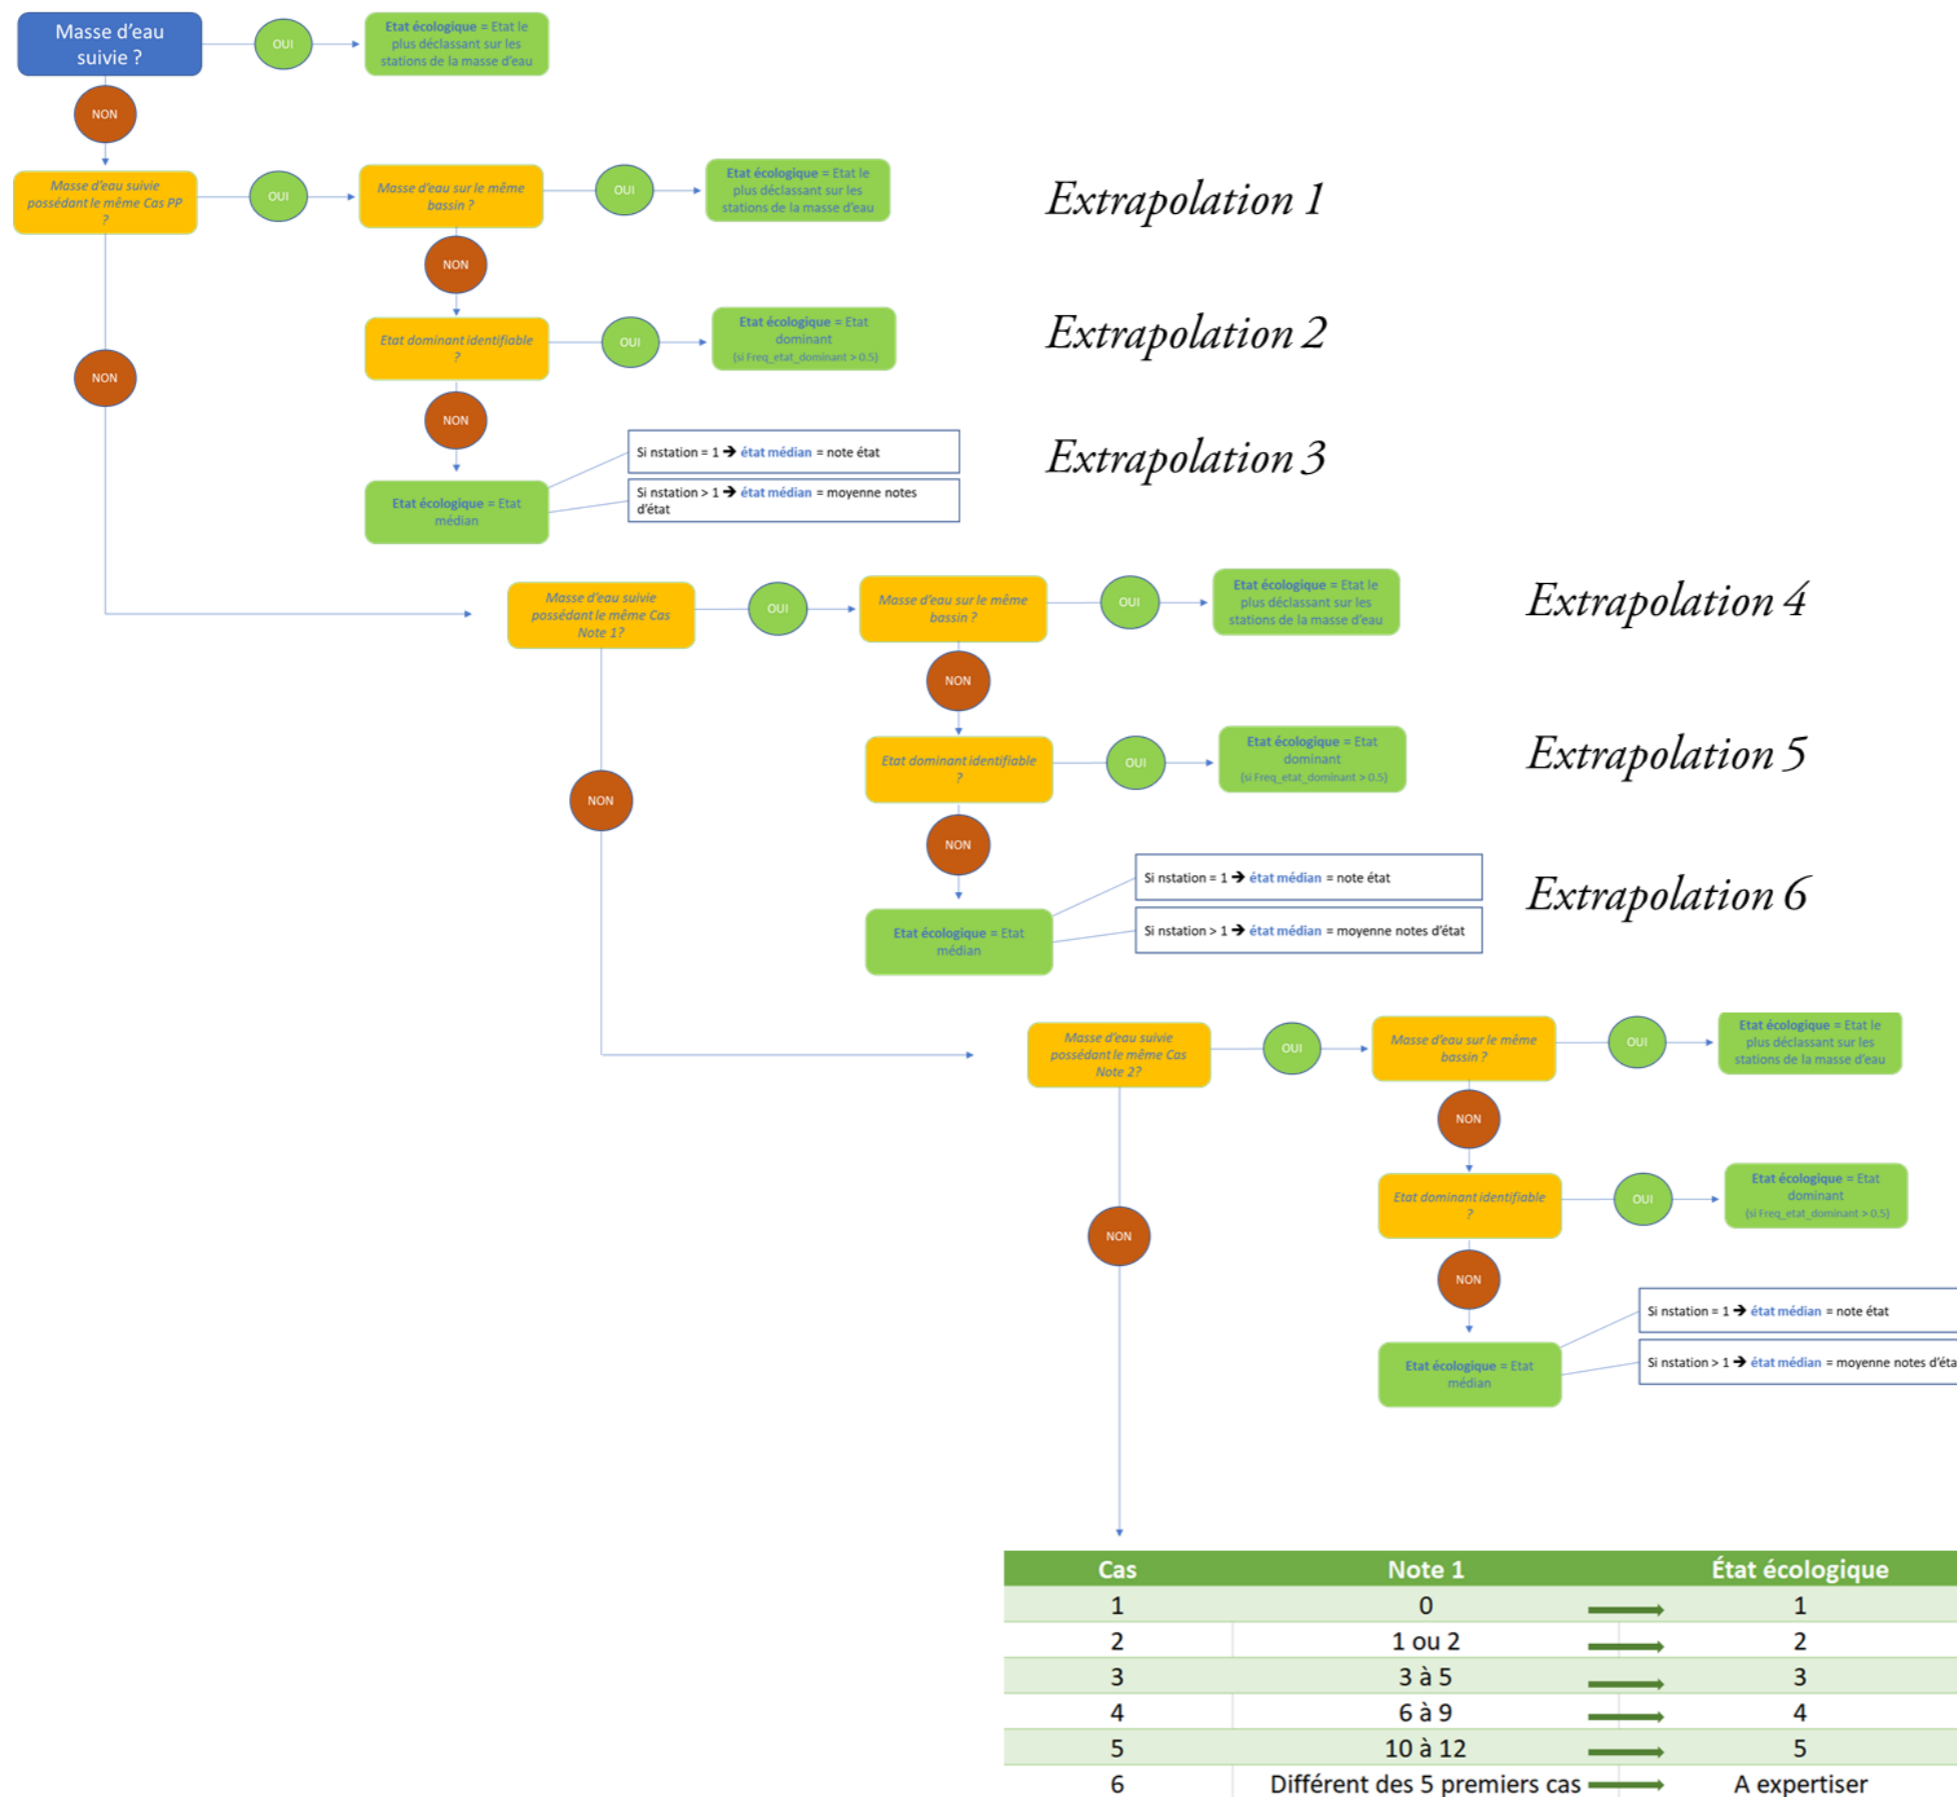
Masse d'eau suivie ?

OUI

Etat écologique = Etat le plus déclassant sur les stations de la masse d'eau

NON

Masse d'eau suivie possédant le même Cas PP ?

OUI

Masse d'eau sur le même bassin ?

OUI

Etat écologique = Etat le plus déclassant sur les stations de la masse d'eau

Extrapolation 1

NON

Etat dominant identifiable ?

OUI

Etat écologique = Etat dominant (si Freq_etat_dominant > 0.5)

Extrapolation 2

NON

NON

Etat écologique = Etat médian

Si nstation = 1 ➔ état médian = note état

Si nstation > 1 ➔ état médian = moyenne notes d'état

Extrapolation 3

Masse d'eau suivie possédant le même Cas Note 1?

OUI

Masse d'eau sur le même bassin ?

OUI

Etat écologique = Etat le plus déclassant sur les stations de la masse d'eau

Extrapolation 4

NON

Etat dominant identifiable ?

OUI

Etat écologique = Etat dominant (si Freq_etat_dominant > 0.5)

Extrapolation 5

NON

NON

Etat écologique = Etat médian

Si nstation = 1 ➔ état médian = note état

Si nstation > 1 ➔ état médian = moyenne notes d'état

Extrapolation 6

Masse d'eau suivie possédant le même Cas Note 2?

OUI

Masse d'eau sur le même bassin ?

OUI

Etat écologique = Etat le plus déclassant sur les stations de la masse d'eau

NON

Etat dominant identifiable ?

OUI

Etat écologique = Etat dominant (si Freq_etat_dominant > 0.5)

NON

NON

Etat écologique = Etat médian

Si nstation = 1 ➔ état médian = note état

Si nstation > 1 ➔ état médian = moyenne notes d'éta

| Cas | Note 1 | État écologique |
|---|---|---|
| 1 | 0 | 1 |
| 2 | 1 ou 2 | 2 |
| 3 | 3 à 5 | 3 |
| 4 | 6 à 9 | 4 |
| 5 | 10 à 12 | 5 |
| 6 | Différent des 5 premiers cas | A expertiser |